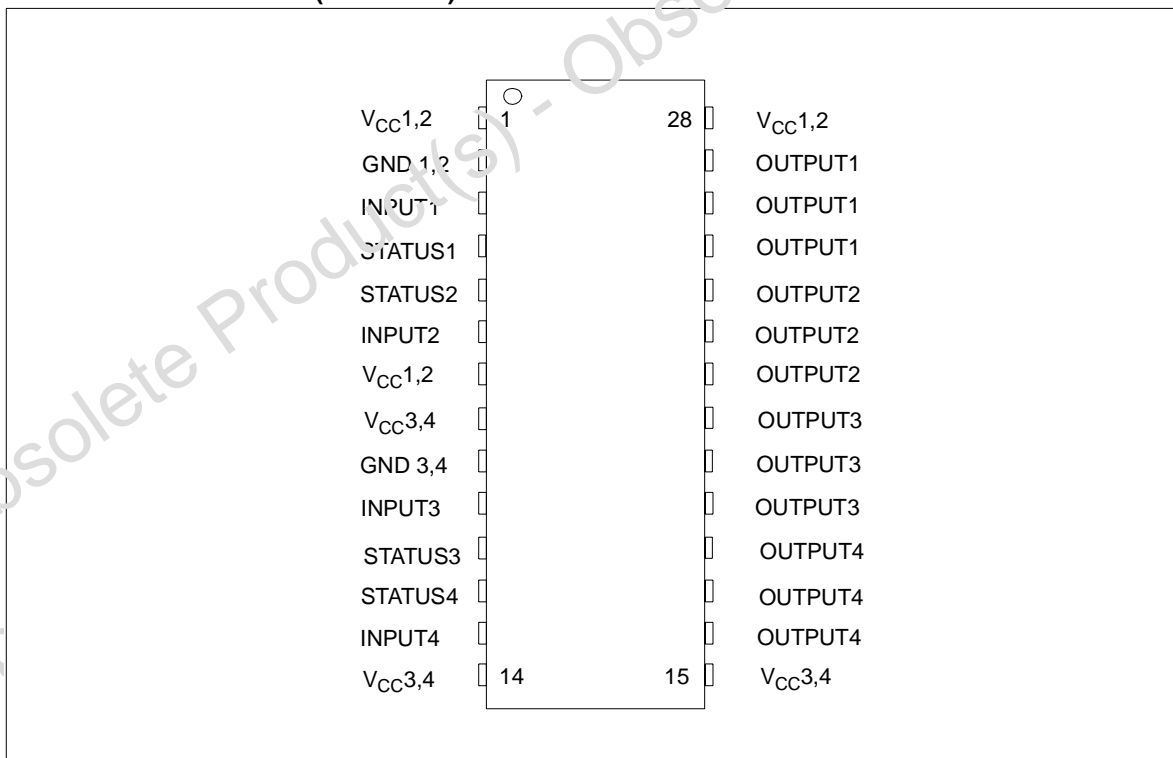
$V_{CC}1,2$
GND 1,2
INPUT1
STATUS1
STATUS2
INPUT2
$V_{CC}1,2$
$V_{CC}3,4$
GND 3,4
INPUT3
STATUS3
STATUS4
INPUT4
$V_{CC}3,4$

1
14
28
15

$V_{CC}1,2$
OUTPUT1
OUTPUT1
OUTPUT1
OUTPUT2
OUTPUT2
OUTPUT2
OUTPUT3
OUTPUT3
OUTPUT3
OUTPUT4
OUTPUT4
OUTPUT4
$V_{CC}3,4$

Obsolete Product(s) - Obso